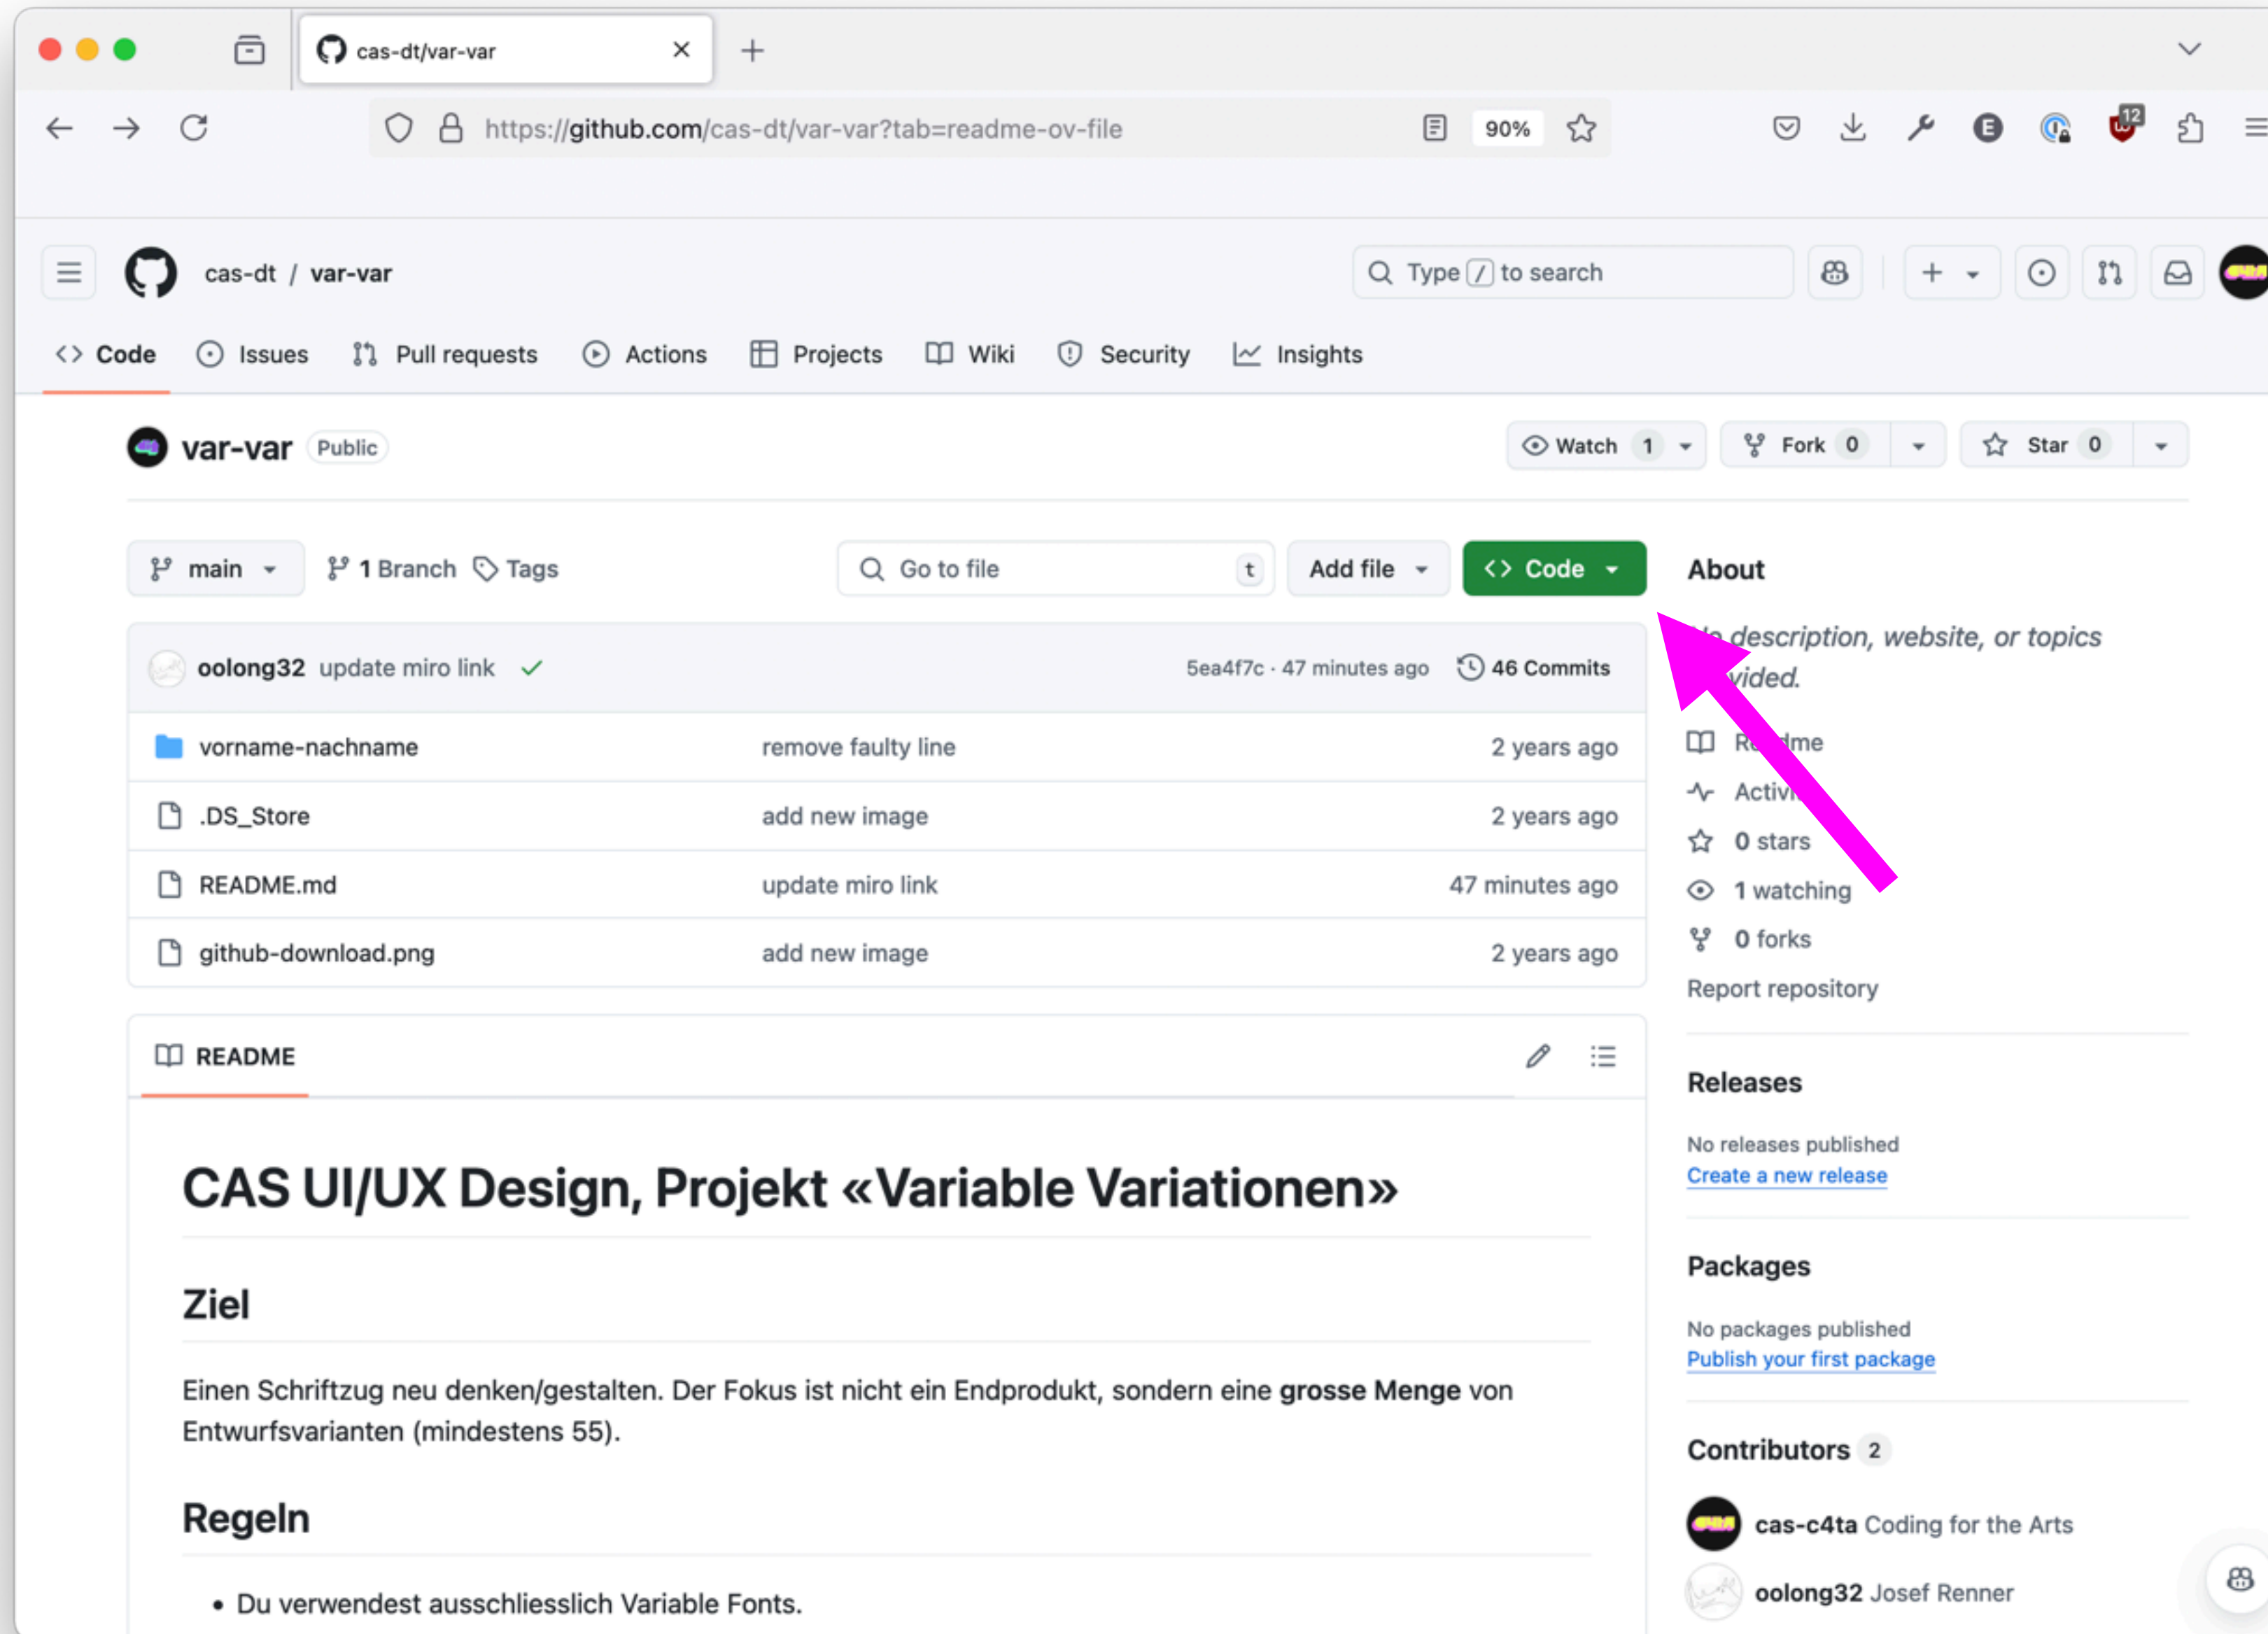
cas-dt/var-var

https://github.com/cas-dt/var-var?tab=readme-ov-file

90%

12

cas-dt / var-var

Type / to search

Code Issues Pull requests Actions Projects Wiki Security Insights

var-var Public

Watch 1 Fork 0 Star 0

main 1 Branch Tags Go to file t Add file Code

About

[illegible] description, website, or topics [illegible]vided.

R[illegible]dme
Activ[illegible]
0 stars
1 watching
0 forks
Report repository

oolong32 update miro link 5ea4f7c · 47 minutes ago 46 Commits

| | | |
|---|---|---|
| vorname-nachname | remove faulty line | 2 years ago |
| .DS_Store | add new image | 2 years ago |
| README.md | update miro link | 47 minutes ago |
| github-download.png | add new image | 2 years ago |

README

# CAS UI/UX Design, Projekt «Variable Variationen»

## Ziel

Einen Schriftzug neu denken/gestalten. Der Fokus ist nicht ein Endprodukt, sondern eine **grosse Menge** von Entwurfsvarianten (mindestens 55).

## Regeln

• Du verwendest ausschliesslich Variable Fonts.

Releases

No releases published
Create a new release

Packages

No packages published
Publish your first package

Contributors 2

cas-c4ta Coding for the Arts
oolong32 Josef Renner